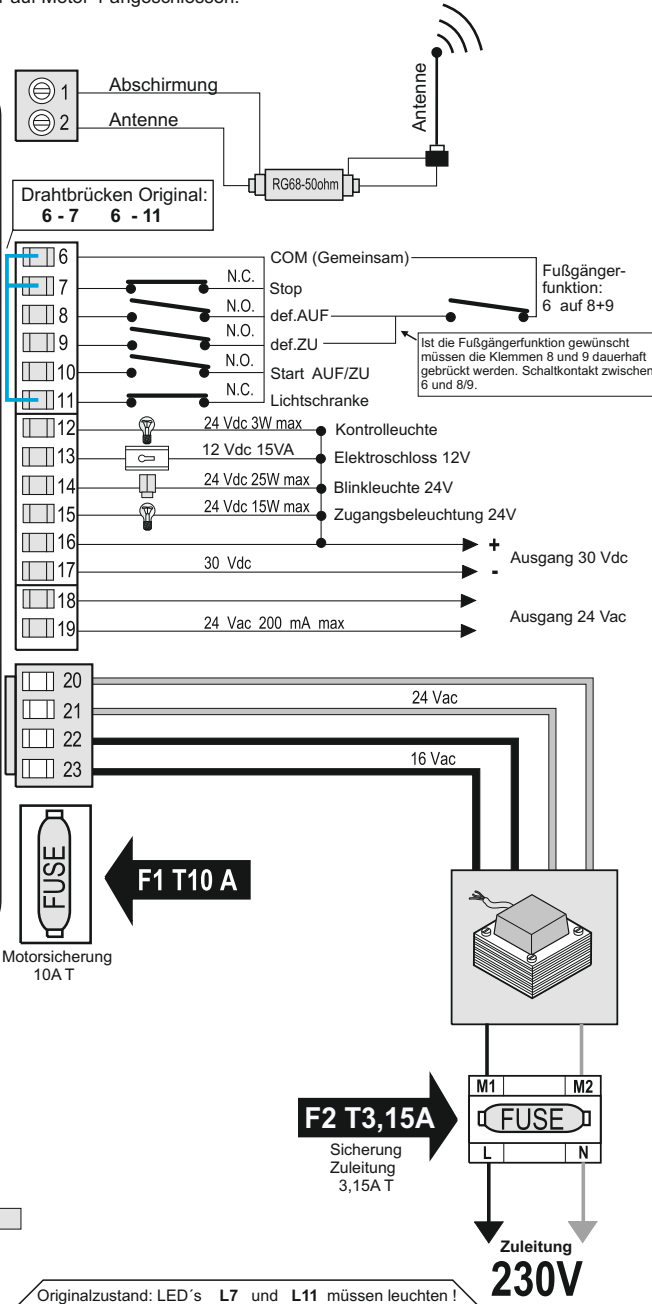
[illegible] auf Motor Fangeschlossen.

1
2
Abschirmung
Antenne
Antenne
RG68-50ohm

Drahtbrücken Original:
6 - 7 6 - 11

6
7
8
9
10
11
COM (Gemeinsam)
N.C.
Stop
N.O.
def.AUF
N.O.
def.ZU
N.O.
Start AUF/ZU
N.C.
Lichtschranke
Fußgängerfunktion:
6 auf 8+9
Ist die Fußgängerfunktion gewünscht müssen die Klemmen 8 und 9 dauerhaft gebrückt werden. Schaltkontakt zwischen 6 und 8/9.

12
13
14
15
16
17
24 Vdc 3W max
Kontrolleuchte
12 Vdc 15VA
Elektroschloss 12V
24 Vdc 25W max
Blinkleuchte 24V
24 Vdc 15W max
Zugangsbeleuchtung 24V
+
30 Vdc
-
Ausgang 30 Vdc

18
19
24 Vac 200 mA max
Ausgang 24 Vac

20
21
22
23
24 Vac
16 Vac

FUSE
F1 T10 A
Motorsicherung
10A T

M1
M2
FUSE
L
N
F2 T3,15A
Sicherung
Zuleitung
3,15A T

Zuleitung
230V

Originalzustand: LED´s L7 und L11 müssen leuchten !